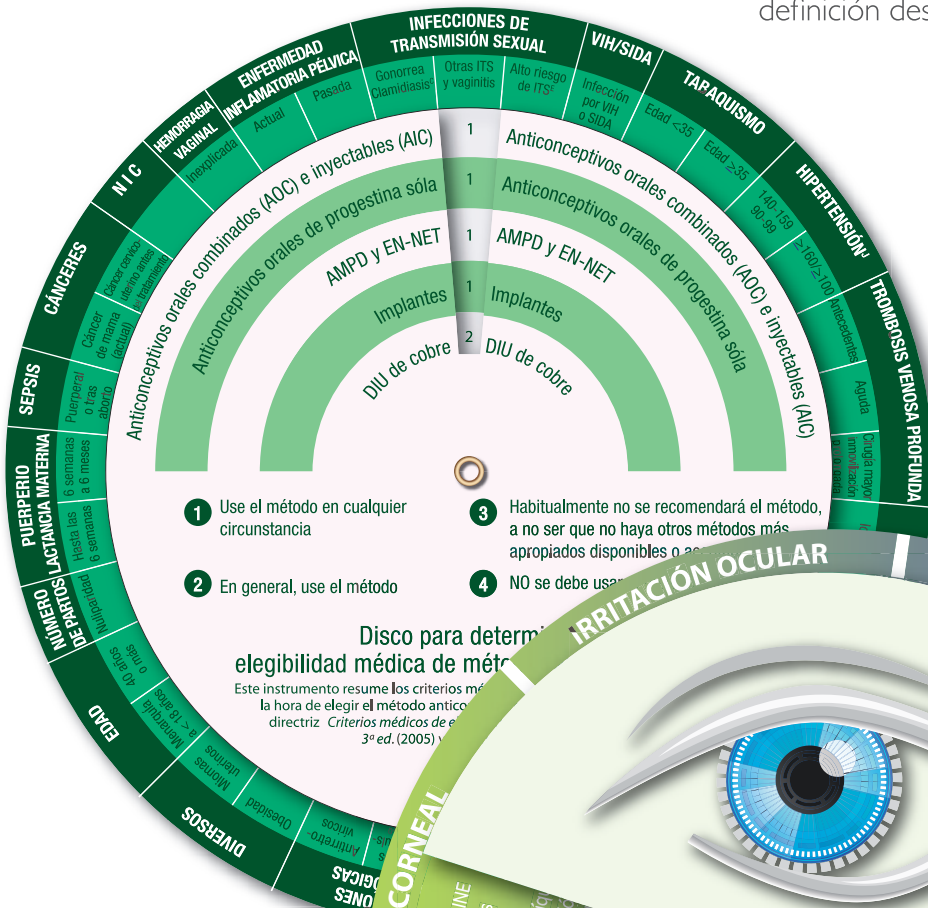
definición des

INFECCIONES DE TRANSMISIÓN SEXUAL

Gonorrea Clamidiasis

Otras ITS y vaginitis

Alto riesgo de ITS

VIH/SIDA

Infección por VIH o SIDA

TABAQUISMO

Edad <35

Edad ≥35

HIPERTENSIÓN

140-159 90-99

≥160/≥100

TROMBOSIS VENOSA PROFUNDA

Antecedentes

Aguda

Cirugía mayor inmovilización

ENFERMEDAD INFLAMATORIA PÉLVICA

Actual

Pasada

HEMORRAGIA VAGINAL

Inexplicada

N I C

Cáncer cervico uterino antes del tratamiento

CÁNCERES

Cáncer de mama (actual)

SEPSIS

Puerperal o tras aborto

PUERPERIO LACTANCIA MATERNA

6 semanas a 6 meses

Hasta las 6 semanas

NÚMERO DE PARTOS

Nuliparidad

EDAD

40 años o más

Menarquía a < 18 años

DIVERSOS

Miomas uterinos

Obesidad

Antirretro-virales

1 Anticonceptivos orales combinados (AOC) e inyectables (AIC)

1 Anticonceptivos orales de progestina sóla

1 AMPD y EN-NET

1 Implantes

2 DIU de cobre

Anticonceptivos orales combinados (AOC) e inyectables (AIC)

Anticonceptivos orales de progestina sóla

AMPD y EN-NET

Implantes

DIU de cobre

1 Use el método en cualquier circunstancia

2 En general, use el método

3 Habitualmente no se recomendará el método, a no ser que no haya otros métodos más apropiados disponibles o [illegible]

4 NO se debe usar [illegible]

Disco para determi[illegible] elegibilidad médica de mét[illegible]

Este instrumento resume los criterios mé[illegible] la hora de elegir el método antico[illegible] directriz Criterios médicos de e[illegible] 3ª ed. (2005) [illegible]

IRRITACIÓN OCULAR

CORNEAL